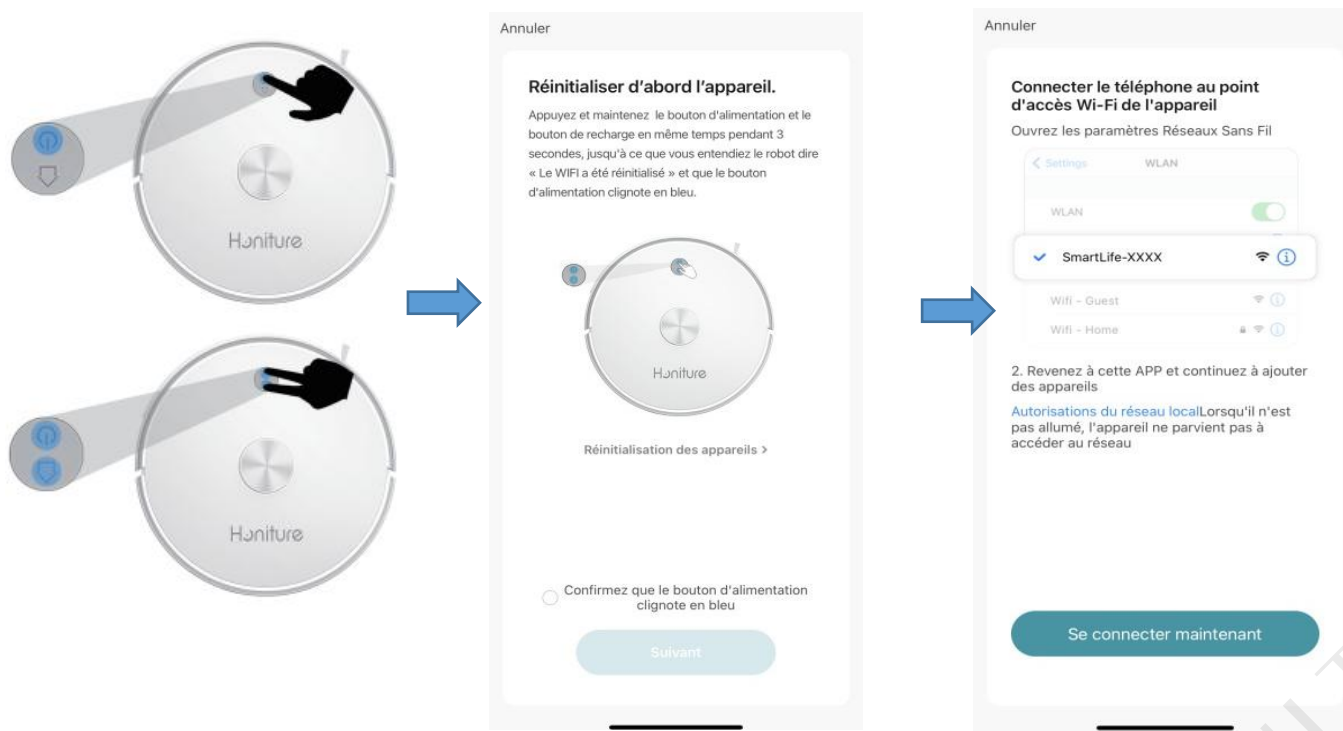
Honiture

Honiture

Annuler

Réinitialiser d'abord l'appareil.

Appuyez et maintenez le bouton d'alimentation et le bouton de recharge en même temps pendant 3 secondes, jusqu'à ce que vous entendiez le robot dire « Le WIFI a été réinitialisé » et que le bouton d'alimentation clignote en bleu.

Honiture

Réinitialisation des appareils >

Confirmez que le bouton d'alimentation clignote en bleu

Suivant

Annuler

Connecter le téléphone au point d'accès Wi-Fi de l'appareil

Ouvrez les paramètres Réseaux Sans Fil

< Settings WLAN

WLAN

SmartLife-XXXX

Wifi - Guest

Wifi - Home

2. Revenez à cette APP et continuez à ajouter des appareils

Autorisations du réseau localLorsqu'il n'est pas allumé, l'appareil ne parvient pas à accéder au réseau

Se connecter maintenant